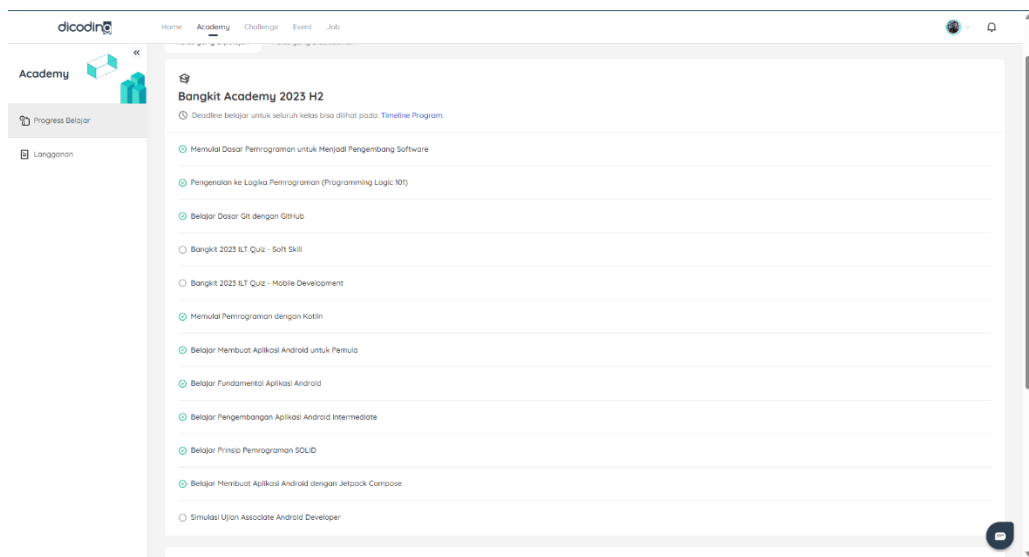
dicoding

Home Academy Challenge Event Job

Academy

Progress Belajar

Langganan

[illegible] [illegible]

Bangkit Academy 2023 H2

Deadline belajar untuk seluruh kelas bisa dilihat pada: Timeline Program.

Memulai Dasar Pemrograman untuk Menjadi Pengembang Software

Pengenalan ke Logika Pemrograman (Programming Logic 101)

Belajar Dasar Git dengan GitHub

Bangkit 2023 ILT Quiz - Soft Skill

Bangkit 2023 ILT Quiz - Mobile Development

Memulai Pemrograman dengan Kotlin

Belajar Membuat Aplikasi Android untuk Pemula

Belajar Fundamental Aplikasi Android

Belajar Pengembangan Aplikasi Android Intermediate

Belajar Prinsip Pemrograman SOLID

Belajar Membuat Aplikasi Android dengan Jetpack Compose

Simulasi Ujian Associate Android Developer